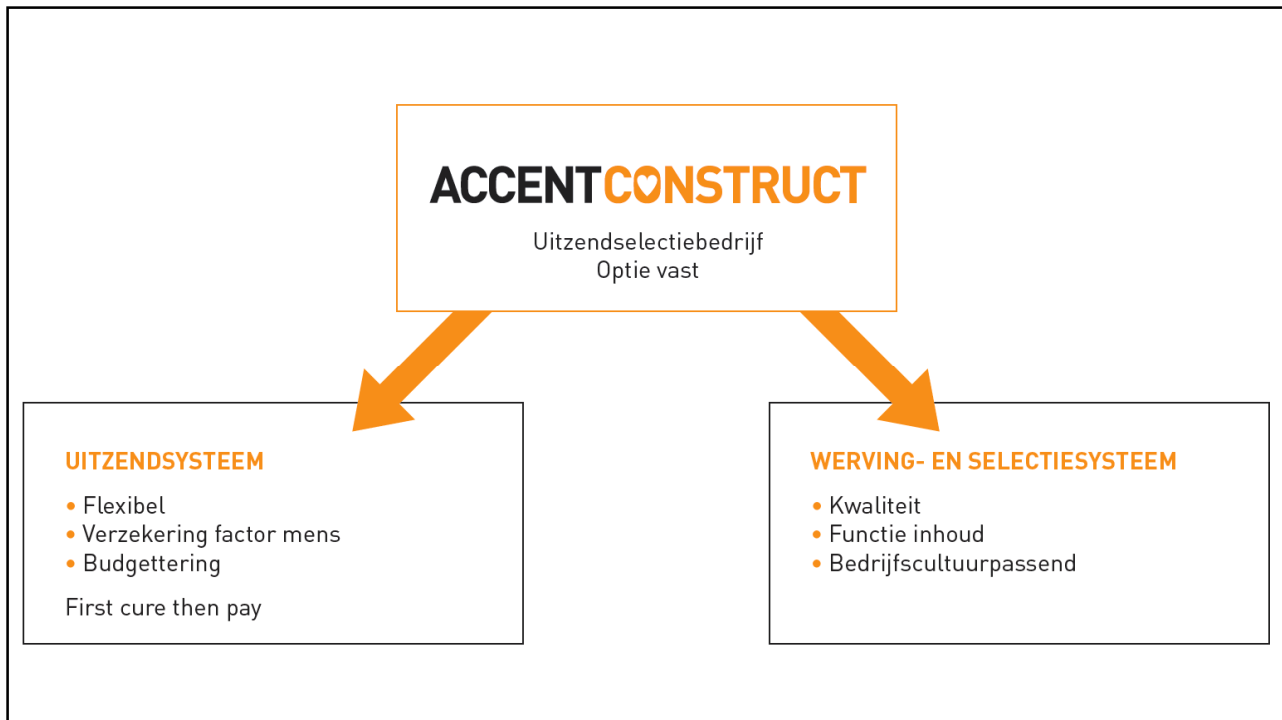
ACCENTCONSTRUCT

Uitzendselectiebedrijf
Optie vast

UITZENDSYSTEEM

• Flexibel
• Verzekering factor mens
• Budgettering

First cure then pay

WERVING- EN SELECTIESYSTEEM

• Kwaliteit
• Functie inhoud
• Bedrijfscultuurpassend